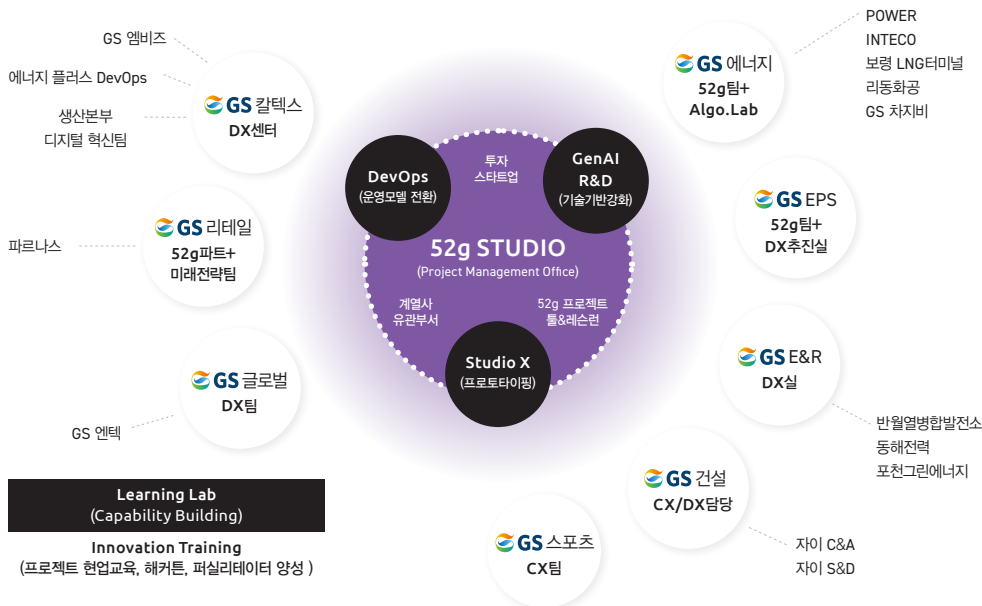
GS 엠비즈

에너지 플러스 DevOps

생산본부
디지털 혁신팀

GS 칼텍스
DX센터

파르나스

GS 리테일
52g파트+
미래전략팀

GS 글로벌
DX팀

GS 엔텍

Learning Lab
(Capability Building)

Innovation Training
(프로젝트 현업교육, 해커톤, 퍼실리테이터 양성 )

DevOps
(운영모델 전환)

투자
스타트업

GenAI
R&D
(기술기반강화)

52g STUDIO
(Project Management Office)

계열사
유관부서

52g 프로젝트
툴&레슨런

Studio X
(프로토타이핑)

GS 스포츠
CX팀

POWER
INTECO
보령 LNG터미널
리동화공
GS 차지비

GS 에너지
52g팀+
Algo.Lab

GS EPS
52g팀+
DX추진실

GS E&R
DX실

반월열병합발전소
동해전력
포천그린에너지

GS 건설
CX/DX담당

자이 C&A
자이 S&D